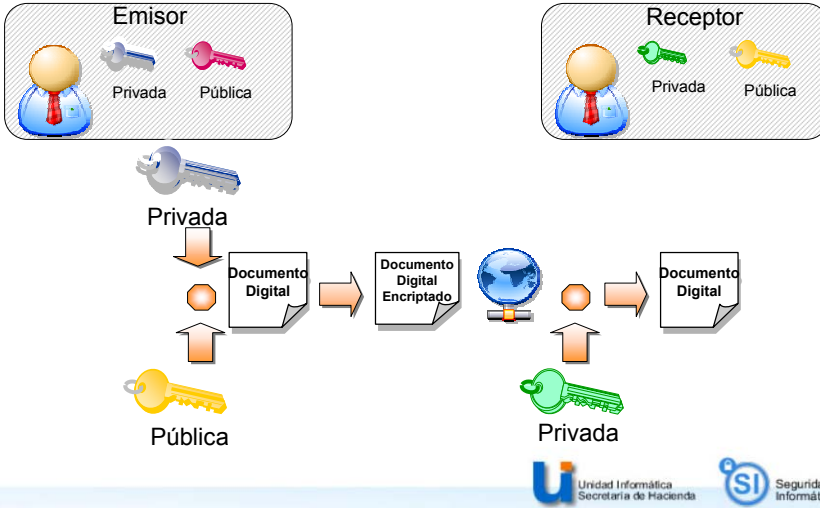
Emisor

Privada Pública

Receptor

Privada Pública

Privada

Documento Digital

Documento Digital Encriptado

Documento Digital

Pública

Privada

Unidad Informática Secretaría de Hacienda

SI

Segurid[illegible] Informát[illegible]